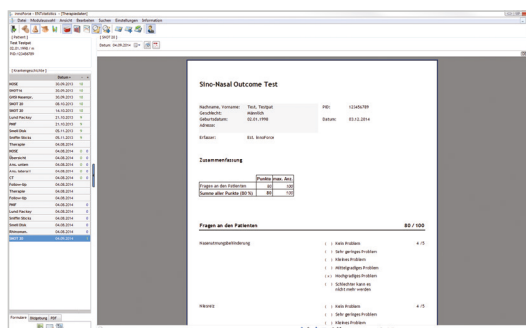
innoForce - RSP(statistics - [Therapiedaten]
Datei Modulauswahl Ansicht Bearbeiten Suchen Einstellungen Information

[ Patient ]
Test Testput
02.01.1998 / m
PID:123456789

[ SNOT 20 ]
Datum: 04.09.2014

[ Krankengeschichte ]

| | Datum | | |
|---|---|---|---|
| NOSE | 30.09.2013 | | |
| SNOT16 | 30.09.2013 | | |
| GPID Rhinitis | 30.09.2013 | | |
| SNOT 20 | 08.10.2013 | | |
| SNOT 20 | 14.10.2013 | | |
| Lund Mackay | 21.10.2013 | | |
| PNIF | 21.10.2013 | | |
| Smell Disk | 05.11.2013 | | |
| Sniffin Sticks | 05.11.2013 | | |
| Therapie | 04.08.2014 | | |
| NOSE | 04.08.2014 | | |
| Übersicht | 04.08.2014 | | |
| Anx. sofem | 04.08.2014 | | |
| Anx. bilateral | 04.08.2014 | | |
| CT | 04.08.2014 | | |
| Follow-Up | 04.08.2014 | | |
| Therapie | 04.08.2014 | | |
| Follow-Up | 04.08.2014 | | |
| PNIF | 04.08.2014 | | |
| Lund Mackay | 04.08.2014 | | |
| Sniffin Sticks | 04.08.2014 | | |
| Smell Disk | 04.08.2014 | | |
| Rhinoman. | 04.08.2014 | | |
| SNOT 20 | 04.09.2014 | | |

Formulare Eingabung PDF

Sino-Nasal Outcome Test

Nachname, Vorname: Test, Testput
Geschlecht: Männlich
Geburtsdatum: 02.01.1998
Adresse:
PID: 123456789
Datum: 03.12.2014

Erfasser: Ett. InnoForce

Zusammenfassung

| | Punkte | max. Anz. |
|---|---|---|
| Fragen an den Patienten | 80 | 100 |
| Summe aller Punkte (80 %) | 80 | 100 |

Fragen an den Patienten 80 / 100

Nasenatmungsbehinderung
( ) Kein Problem
( ) Sehr geringes Problem
( ) Kleines Problem
( ) Mittelgradiges Problem
(x) Hochgradiges Problem
( ) Schlechter kann es nicht mehr werden
4 /5

Niesreiz
( ) Kein Problem
( ) Sehr geringes Problem
( ) Kleines Problem